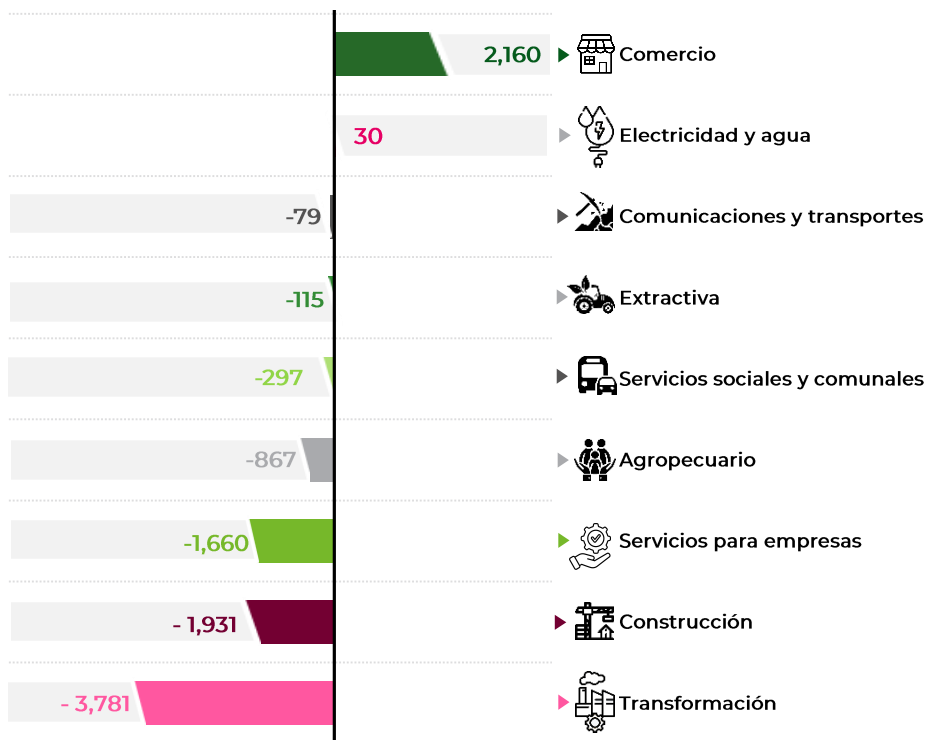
2,160 Comercio

30 Electricidad y agua

-79 Comunicaciones y transportes

-115 Extractiva

-297 Servicios sociales y comunales

-867 Agropecuario

-1,660 Servicios para empresas

- 1,931 Construcción

- 3,781 Transformación